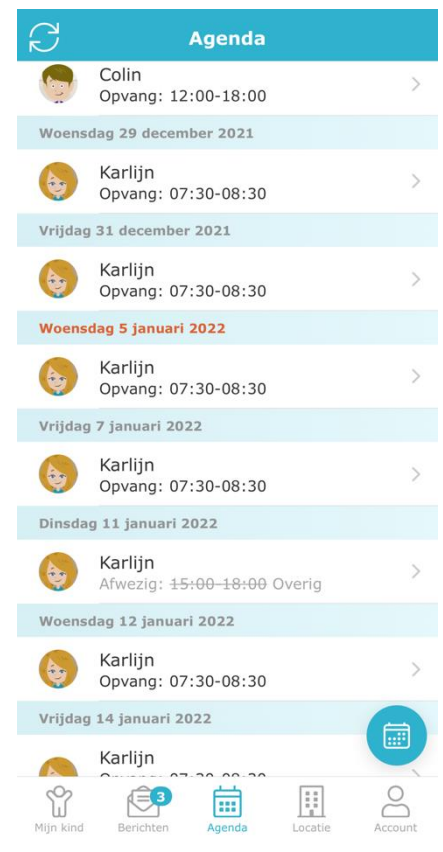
Agenda

Colin
Opvang: 12:00-18:00

Woensdag 29 december 2021

Karlijn
Opvang: 07:30-08:30

Vrijdag 31 december 2021

Karlijn
Opvang: 07:30-08:30

Woensdag 5 januari 2022

Karlijn
Opvang: 07:30-08:30

Vrijdag 7 januari 2022

Karlijn
Opvang: 07:30-08:30

Dinsdag 11 januari 2022

Karlijn
Afwezig: ~~15:00-18:00~~ Overig

Woensdag 12 januari 2022

Karlijn
Opvang: 07:30-08:30

Vrijdag 14 januari 2022

Karlijn
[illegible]

Mijn kind
3
Berichten
Agenda
Locatie
Account